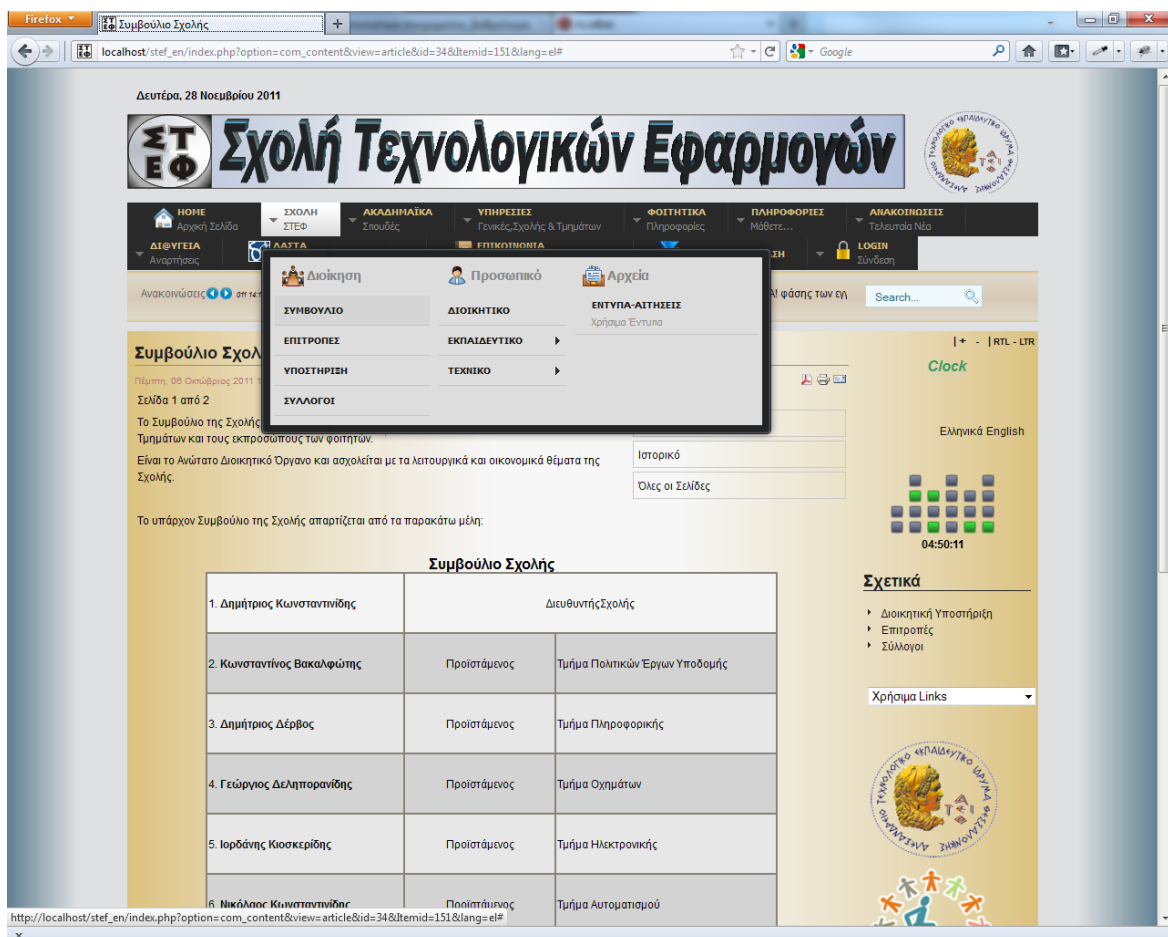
Firefox | Συμβούλιο Σχολής | +

localhost/stef_en/index.php?option=com_content&view=article&id=34&Itemid=151&lang=el#

Google

Δευτέρα, 28 Νοεμβρίου 2011

ΣΤ ΕΦ Σχολή Τεχνολογικών Εφαρμογών

HOME Αρχική Σελίδα | ΣΧΟΛΗ ΣΤΕΦ | ΑΚΑΔΗΜΑΪΚΑ Σπουδές | ΥΠΗΡΕΣΙΕΣ Γενικές,Σχολής & Τμημάτων | ΦΟΙΤΗΤΙΚΑ Πληροφορίες | ΠΛΗΡΟΦΟΡΙΕΣ Μάθετε... | ΑΝΑΚΟΙΝΩΣΕΙΣ Τελευταία Νέα

ΔΙ@ΥΓΕΙΑ Αναρτήσεις | ΛΑΣΤΑ | ΕΠΙΚΟΙΝΩΝΙΑ | ΣΗ | LOGIN Σύνδεση

Διοίκηση | Προσωπικό | Αρχεία

ΣΥΜΒΟΥΛΙΟ | ΔΙΟΙΚΗΤΙΚΟ | ΕΝΤΥΠΑ-ΑΙΤΗΣΕΙΣ Χρήσιμα Έντυπα

ΕΠΙΤΡΟΠΕΣ | ΕΚΠΑΙΔΕΥΤΙΚΟ

ΥΠΟΣΤΗΡΙΞΗ | ΤΕΧΝΙΚΟ

ΣΥΛΛΟΓΟΙ

Ανακοινώσεις | ! φάσης των εγ | Search...

Συμβούλιο Σχολ

Πέμπτη, 06 Οκτώβριος 2011

Σελίδα 1 από 2

Το Συμβούλιο της Σχολής Τμημάτων και τους εκπροσώπους των φοιτητών.

Είναι το Ανώτατο Διοικητικό Όργανο και ασχολείται με τα λειτουργικά και οικονομικά θέματα της Σχολής.

Ιστορικό

Όλες οι Σελίδες

Το υπάρχον Συμβούλιο της Σχολής απαρτίζεται από τα παρακάτω μέλη:

Συμβούλιο Σχολής

| 1. Δημήτριος Κωνσταντινίδης | ΔιευθυντήςΣχολής | |
|---|---|---|
| 2. Κωνσταντίνος Βακαλφώτης | Προϊστάμενος | Τμήμα Πολιτικών Έργων Υποδομής |
| 3. Δημήτριος Δέρβος | Προϊστάμενος | Τμήμα Πληροφορικής |
| 4. Γεώργιος Δεληπορανίδης | Προϊστάμενος | Τμήμα Οχημάτων |
| 5. Ιορδάνης Κιοσκερίδης | Προϊστάμενος | Τμήμα Ηλεκτρονικής |
| 6. Νικόλαος Κωνσταντινίδης | Προϊστάμενος | Τμήμα Αυτοματισμού |

|+ - | RTL - LTR

Clock

Ελληνικά English

04:50:11

Σχετικά

Διοικητική Υποστήριξη
Επιτροπές
Σύλλογοι

Χρήσιμα Links

http://localhost/stef_en/index.php?option=com_content&view=article&id=34&Itemid=151&lang=el#